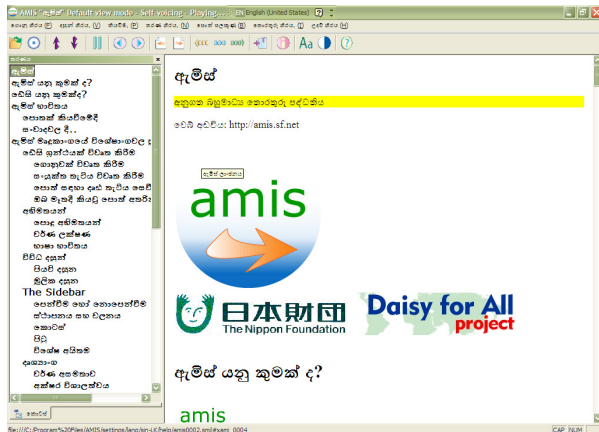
AMIS "ඇමිස්" Default view mode - Self voicing - Playing... EN English (United States)

ඇමිස්
ඇමිස් යනු කුමක් ද?
ඩේසි යනු කුමක්ද?
ඇමිස් භාවිතය
පොතක් කියවීමේදී
සංචාලනය දී..
ඇමිස් මෙළකාංගයේ විශේෂාංගවල (
ඩේසි ග්‍රන්ථයක් විවෘත කිරීම
ගොනුවක් විවෘත කිරීම
සංරක්ෂිත පැටිය විවෘත කිරීම
පොත් සඳහා දෘඪ තැටිය සෙවී
ඔබ මෑතදී කියවූ පොත් අතරි
අභිමතයන්
පොදු අභිමතයන්
වර්ණ ලක්ෂණ
භාෂා භාවිතය
විවිධ දසුන්
පියවි දසුන
මූලික දසුන
The Sidebar
පෙන්වීම හෝ නොපෙන්වීම
ස්ථානය සහ චලනය
කොටස්
පිටු
විශේෂ අයිතම
දශකාංග
වර්ණ අනුමානයට
අක්ෂර විශාලත්වය

ඇමිස්

ඇතුගත බහුමාධ්‍ය තොරතුරු පද්ධතිය

වෙබ් අඩවිය: http://amis.sf.net

ඇමිස් ලාංඡනය

amis

日本財団
The Nippon Foundation

Daisy for All project

ඇමිස් යනු කුමක් ද?

amis

CAP NUM